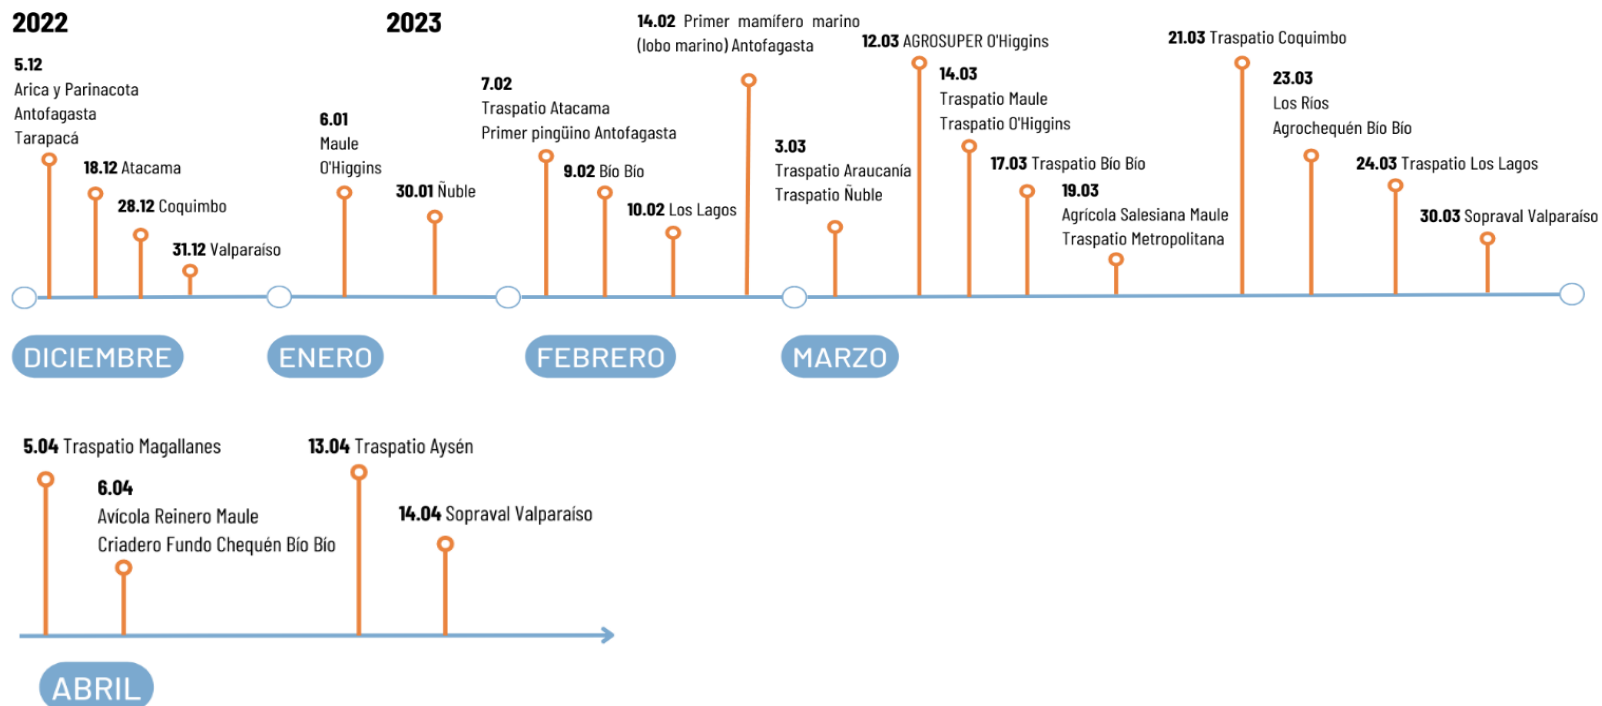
2022

2023

5.12
Arica y Parinacota
Antofagasta
Tarapacá

18.12 Atacama

28.12 Coquimbo

31.12 Valparaíso

6.01
Maule
O'Higgins

30.01 Ñuble

7.02
Traspatio Atacama
Primer pingüino Antofagasta

9.02 Bio Bio

10.02 Los Lagos

14.02 Primer mamífero marino (lobo marino) Antofagasta

3.03
Traspatio Araucanía
Traspatio Ñuble

12.03 AGROSUPER O'Higgins

14.03
Traspatio Maule
Traspatio O'Higgins

17.03 Traspatio Bío Bío

19.03
Agrícola Salesiana Maule
Traspatio Metropolitana

21.03 Traspatio Coquimbo

23.03
Los Ríos
Agrochequén Bío Bío

24.03 Traspatio Los Lagos

30.03 Sopraval Valparaíso

DICIEMBRE

ENERO

FEBRERO

MARZO

5.04 Traspatio Magallanes

6.04
Avícola Reinero Maule
Criadero Fundo Chequén Bío Bío

13.04 Traspatio Aysén

14.04 Sopraval Valparaíso

ABRIL